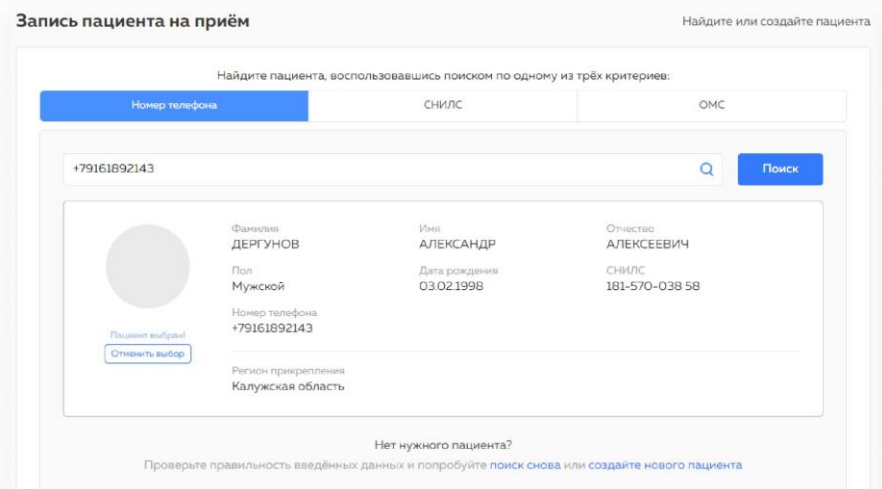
Запись пациента на приём

Найдите или создайте пациента

Найдите пациента, воспользовавшись поиском по одному из трёх критериев:

Номер телефона | СНИЛС | ОМС

+79161892143

Поиск

Фамилия
ДЕРГУНОВ

Имя
АЛЕКСАНДР

Отчество
АЛЕКСЕЕВИЧ

Пол
Мужской

Дата рождения
03.02.1998

СНИЛС
181-570-038 58

Номер телефона
+79161892143

Пациент выбран!

Отменить выбор

Регион прикрепления
Калужская область

Нет нужного пациента?

Проверьте правильность введённых данных и попробуйте поиск снова или создайте нового пациента